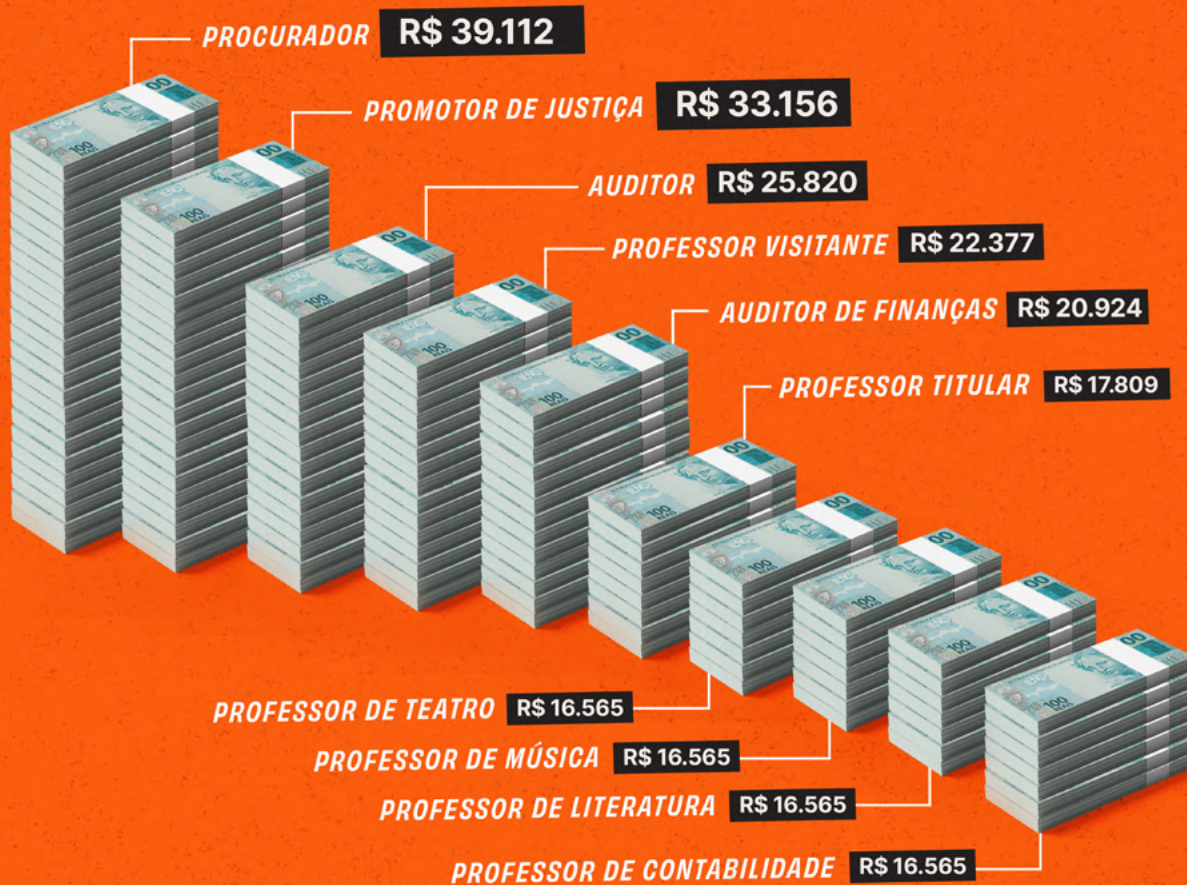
PROCURADOR R$ 39.112

PROMOTOR DE JUSTIÇA R$ 33.156

AUDITOR R$ 25.820

PROFESSOR VISITANTE R$ 22.377

AUDITOR DE FINANÇAS R$ 20.924

PROFESSOR TITULAR R$ 17.809

PROFESSOR DE TEATRO R$ 16.565

PROFESSOR DE MÚSICA R$ 16.565

PROFESSOR DE LITERATURA R$ 16.565

PROFESSOR DE CONTABILIDADE R$ 16.565